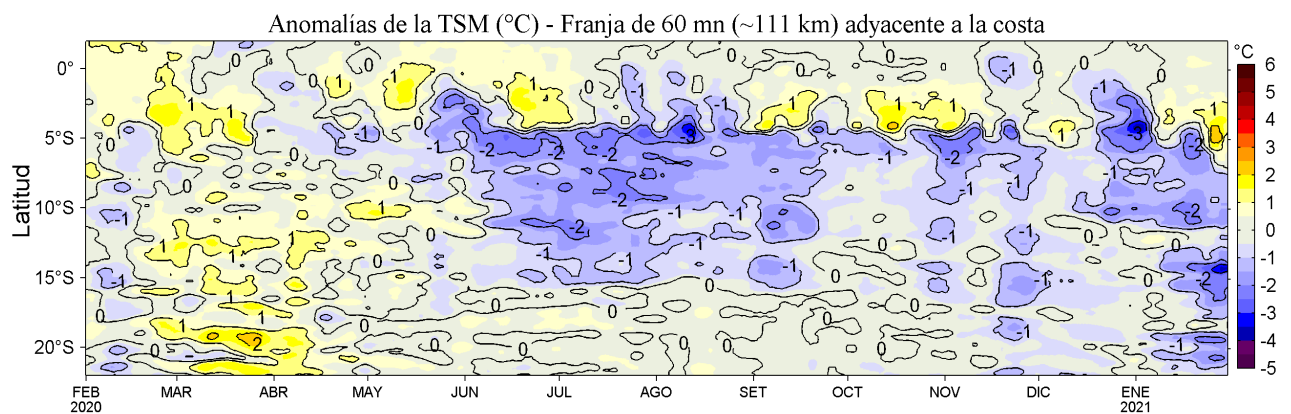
Anomalías de la TSM (°C) - Franja de 60 mn (~111 km) adyacente a la costa

Latitud

0°
5°S
10°S
15°S
20°S

FEB 2020
MAR
ABR
MAY
JUN
JUL
AGO
SET
OCT
NOV
DIC
ENE 2021

°C
6
5
4
3
2
1
0
-1
-2
-3
-4
-5

0
1
-1
-2
-3